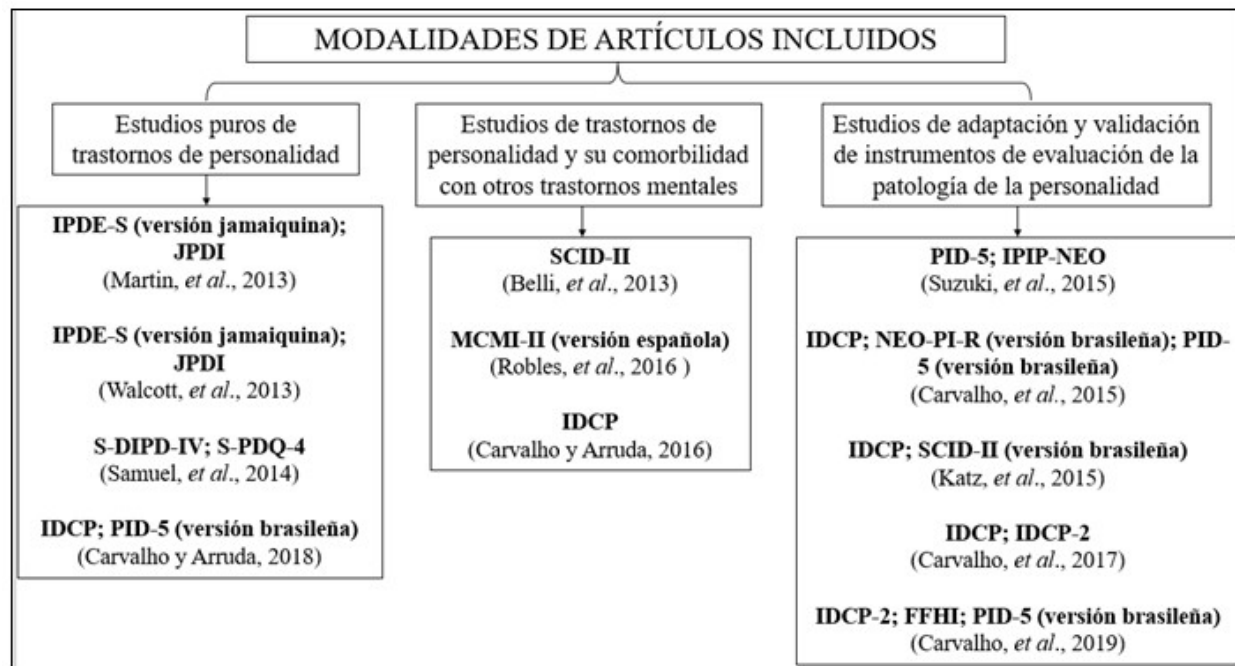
MODALIDADES DE ARTÍCULOS INCLUIDOS

Estudios puros de trastornos de personalidad

IPDE-S (versión jamaiquina); JPDI
(Martin, et al., 2013)

IPDE-S (versión jamaiquina); JPDI
(Walcott, et al., 2013)

S-DIPD-IV; S-PDQ-4
(Samuel, et al., 2014)

IDCP; PID-5 (versión brasileña)
(Carvalho y Arruda, 2018)

Estudios de trastornos de personalidad y su comorbilidad con otros trastornos mentales

SCID-II
(Belli, et al., 2013)

MCMI-II (versión española)
(Robles, et al., 2016 )

IDCP
(Carvalho y Arruda, 2016)

Estudios de adaptación y validación de instrumentos de evaluación de la patología de la personalidad

PID-5; IPIP-NEO
(Suzuki, et al., 2015)

IDCP; NEO-PI-R (versión brasileña); PID-5 (versión brasileña)
(Carvalho, et al., 2015)

IDCP; SCID-II (versión brasileña)
(Katz, et al., 2015)

IDCP; IDCP-2
(Carvalho, et al., 2017)

IDCP-2; FFHI; PID-5 (versión brasileña)
(Carvalho, et al., 2019)